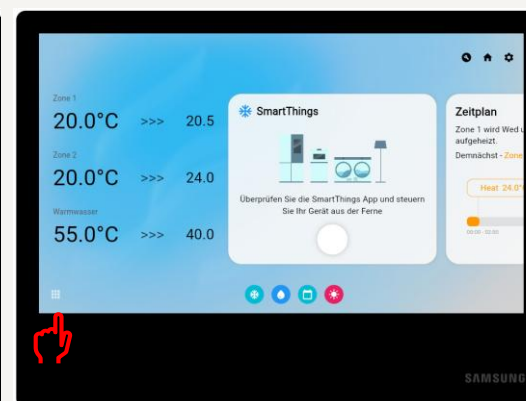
Zone 1
20.0°C >>> 20.5

Zone 2
20.0°C >>> 24.0

Warmwasser
55.0°C >>> 40.0

SmartThings

Überprüfen Sie die SmartThings App und steuern Sie Ihr Gerät aus der Ferne

Zeitplan
Zone 1 wird Wed u aufgeheizt.
Demnächst - Zone

Heat 24.0

00:00 - 00:00

SAMSUNG